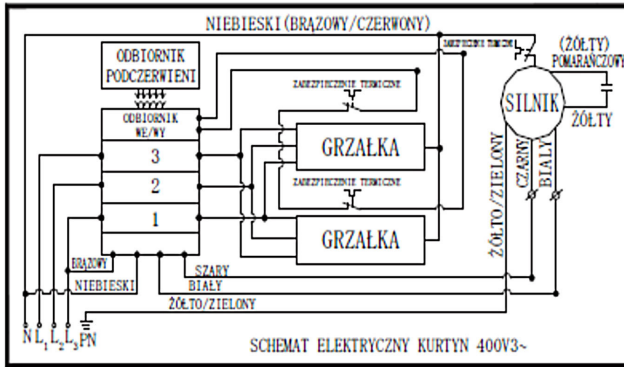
NIEBIESKI (BRĄZOWY/CZERWONY)

ODBIORNIK PODCZERWIENI

ODBIORNIK WE/WY

3

2

1

ZABEZPIECZENIE TERMICZNE

GRZAŁKA

ZABEZPIECZENIE TERMICZNE

GRZAŁKA

ZABEZPIECZENIE TERMICZNE

(ŻÓŁTY) POMARAŃCZOWY

SILNIK

ŻÓŁTY

ŻÓŁTO/ZIELONY

CZARNY

BIAŁY

BRĄZOWY

NIEBIESKI

SZARY

BIAŁY

ŻÓŁTO/ZIELONY

N $L_1$ $L_2$ $L_3$ PN

SCHEMAT ELEKTRYCZNY KURTYN 400V3~